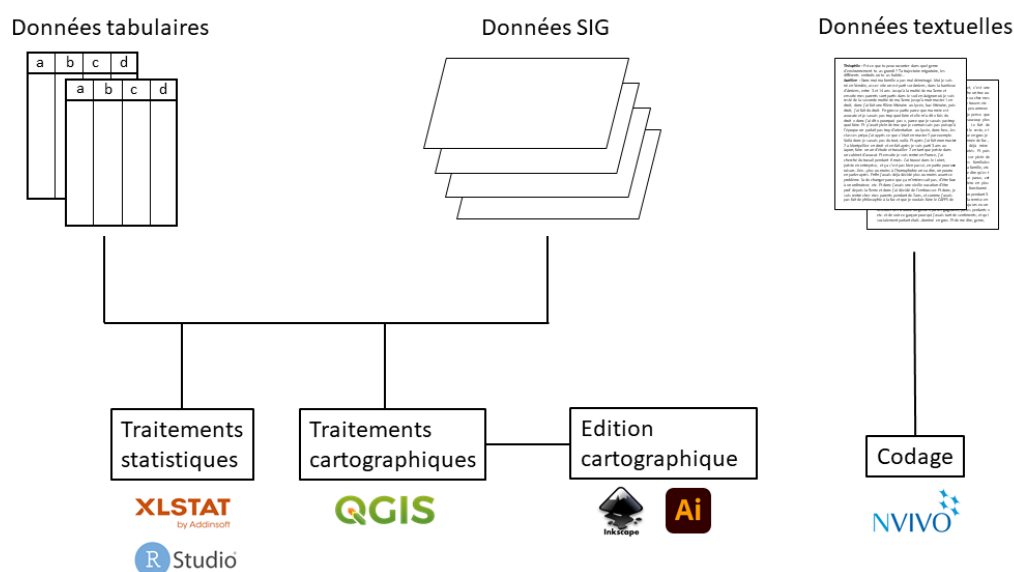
Données tabulaires

| a | b | c | d |
|---|---|---|---|

| a | b | c | d |
|---|---|---|---|

Données SIG

Données textuelles

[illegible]

Traitements statistiques

XLSTAT by Addinsoft

R Studio

Traitements cartographiques

QGIS

Edition cartographique

Inkscape

Ai

Codage

NVIVO